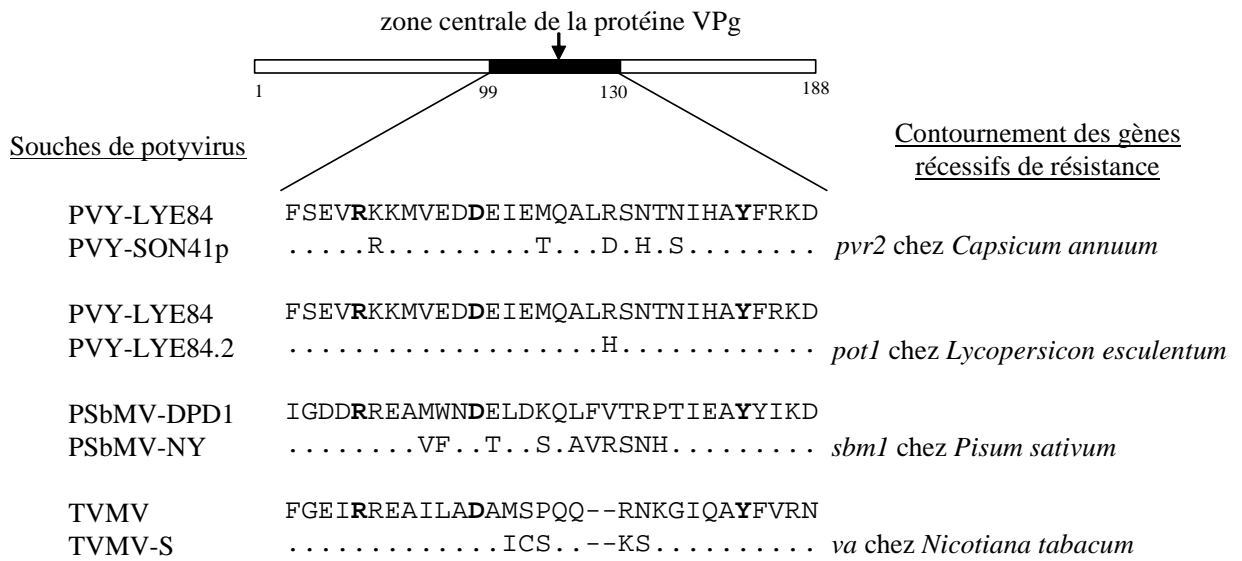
zone centrale de la protéine VPg

1 99 130 188

Souches de potyvirus

Contournement des gènes récessifs de résistance

PVY-LYE84 FSEVRKKMVEDDEIEMQALRSNTNIHAYFRKD
PVY-SON41p .....R.........T...D.H.S........ pvr2 chez Capsicum annuum

PVY-LYE84 FSEVRKKMVEDDEIEMQALRSNTNIHAYFRKD
PVY-LYE84.2 ...................H............ pot1 chez Lycopersicon esculentum

PSbMV-DPD1 IGDDRREAMWNDELDKQLFVTRPTIEAYYIKD
PSbMV-NY ........VF..T..S.AVRSNH......... sbm1 chez Pisum sativum

TVMV FGEIRREAILADAMSPQQ--RNKGIQAYFVRN
TVMV-S ..............ICS..--KS.......... va chez Nicotiana tabacum